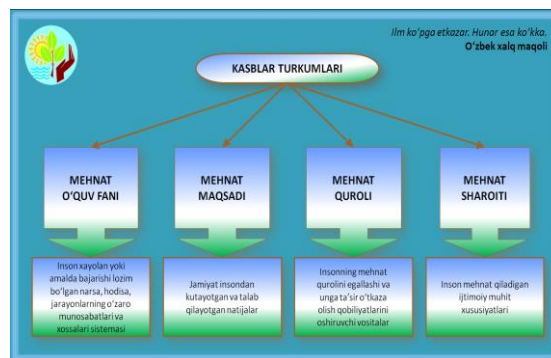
Ilm ko'pga etkazar. Hunar esa ko'kka.
O'zbek xalq maqoli

KASBLAR TURKUMLARI

MEHNAT O'QUV FANI

MEHNAT MAQSADI

MEHNAT QUROLI

MEHNAT SHAROITI

Inson xayolan yoki amalda bajarishi lozim bo'lgan narsa, hodisa, jarayonlarning o'zaro munosabatlari va xossalari sistemasi

Jamiyat insondan kutayotgan va talab qilayotgan natijalar

Insonning mehnat qurolini egallashi va unga ta'sir o'tkaza olish qobiliyatlarini oshiruvchi vositalar

Inson mehnat qiladigan ijtimoiy muhit xususiyatlari